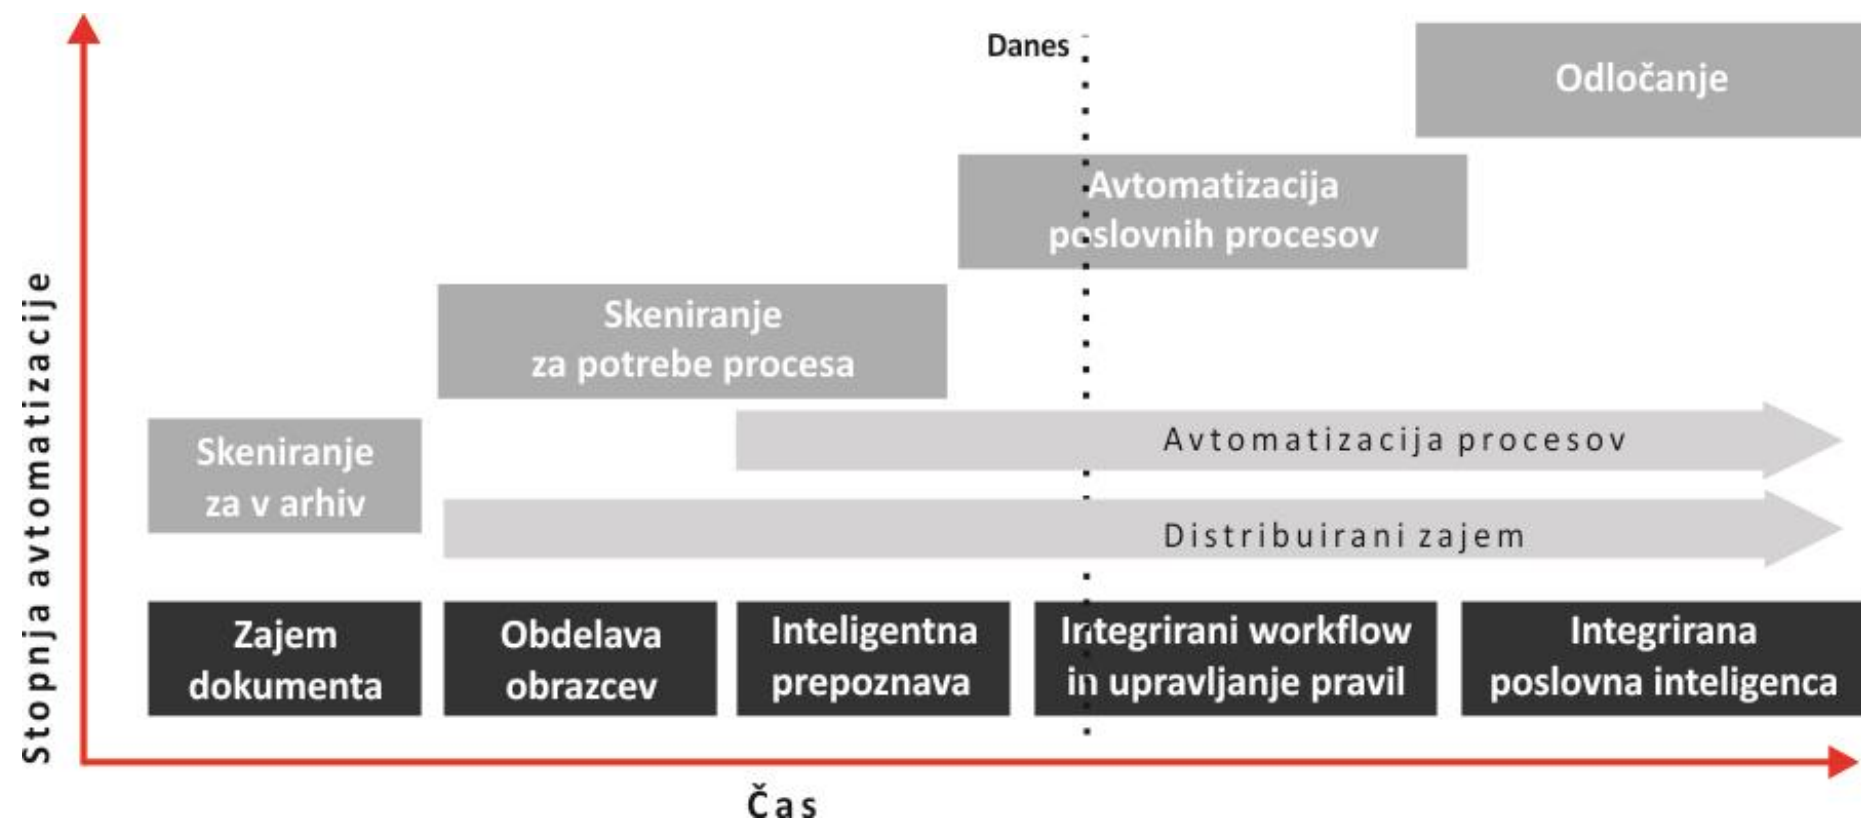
Danes

Odločanje

Avtomatizacija poslovnih procesov

Skeniranje za potrebe procesa

Skeniranje za v arhiv

Avtomatizacija procesov

Distribuirani zajem

Zajem dokumenta

Obdelava obrazcev

Inteligentna prepoznava

Integrirani workflow in upravljanje pravil

Integrirana poslovna inteligenca

Stopnja avtomatizacije

Čas